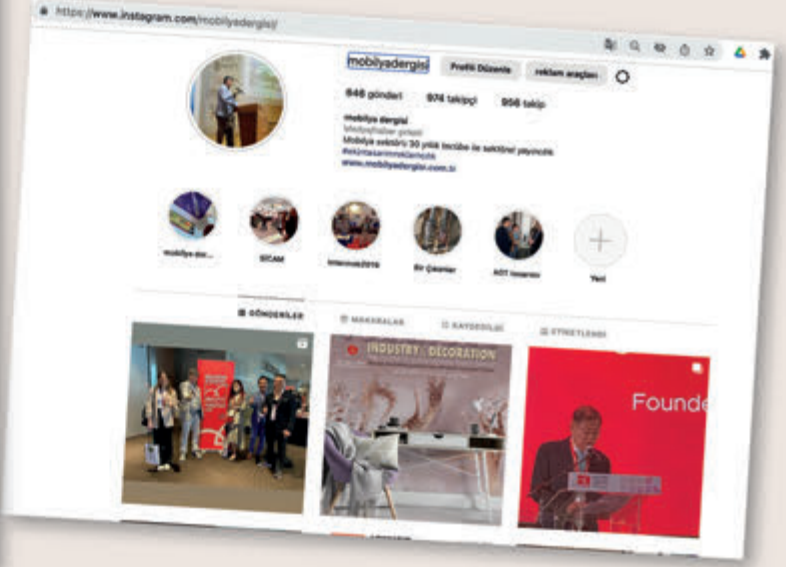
https://www.instagram.com/mobilyadergisi/

mobilyadergisi Profili Düzenle reklam araçları

848 gönderi 974 takipçi 956 takip

mobilya dergisi
Medya/haber şirketi
Mobilya sektörü 30 yıllık tecrübe ile sektörel yayıncılık
#ekintasarimreklamcilik
www.mobilyadergisi.com.tr

mobilya der... SİCAM Intermob2019 Ev Çıkanlar AOT Insaniar Yeni

GÖNDERİLER MAKARALAR KAYDEDİLDİ ETİKETLENDİ

INDUSTRY DECORATION

Founde